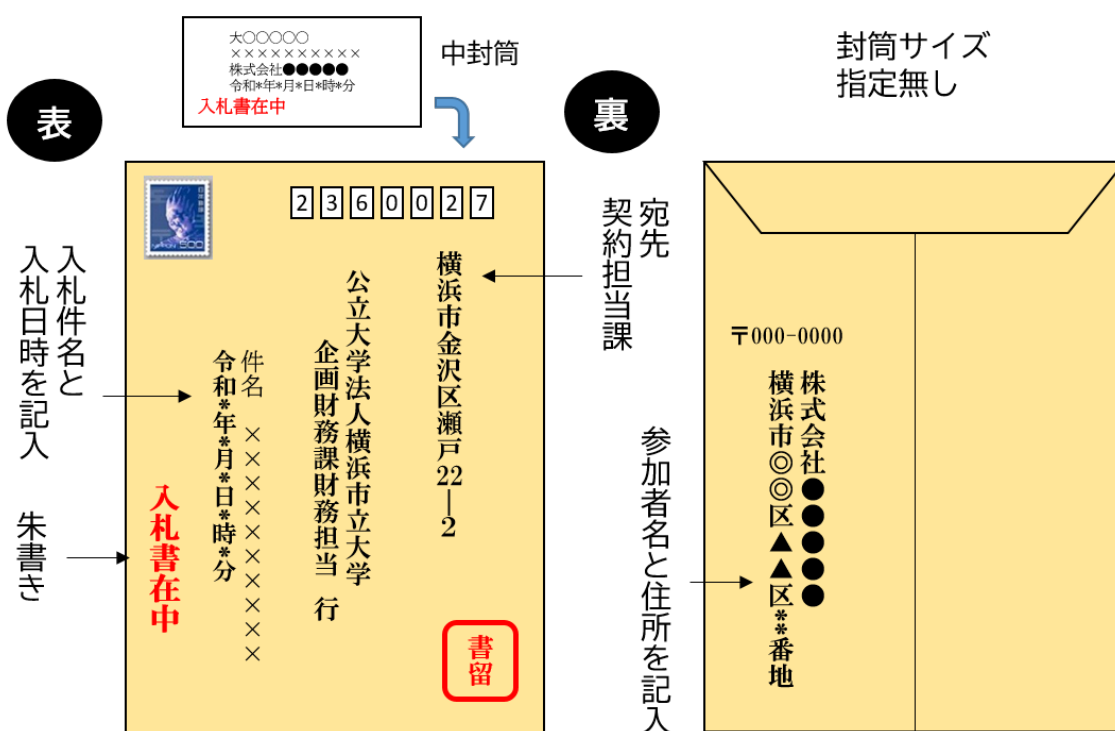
大○○○○○
××××××××××
株式会社●●●●●
令和*年*月*日*時*分
入札書在中

中封筒

封筒サイズ
指定無し

表

裏

2 3 6 0 0 2 7

NIPPON 500

宛先
契約担当課

横浜市金沢区瀬戸22―2

公立大学法人横浜市立大学
企画財務課財務担当 行

入札件名と
入札日時を記入

件名 ××××××××××
令和*年*月*日*時*分

朱書き

入札書在中

書留

〒000-0000

株式会社●●●●●
横浜市◎◎区▲▲区*番地

参加者名と住所を記入